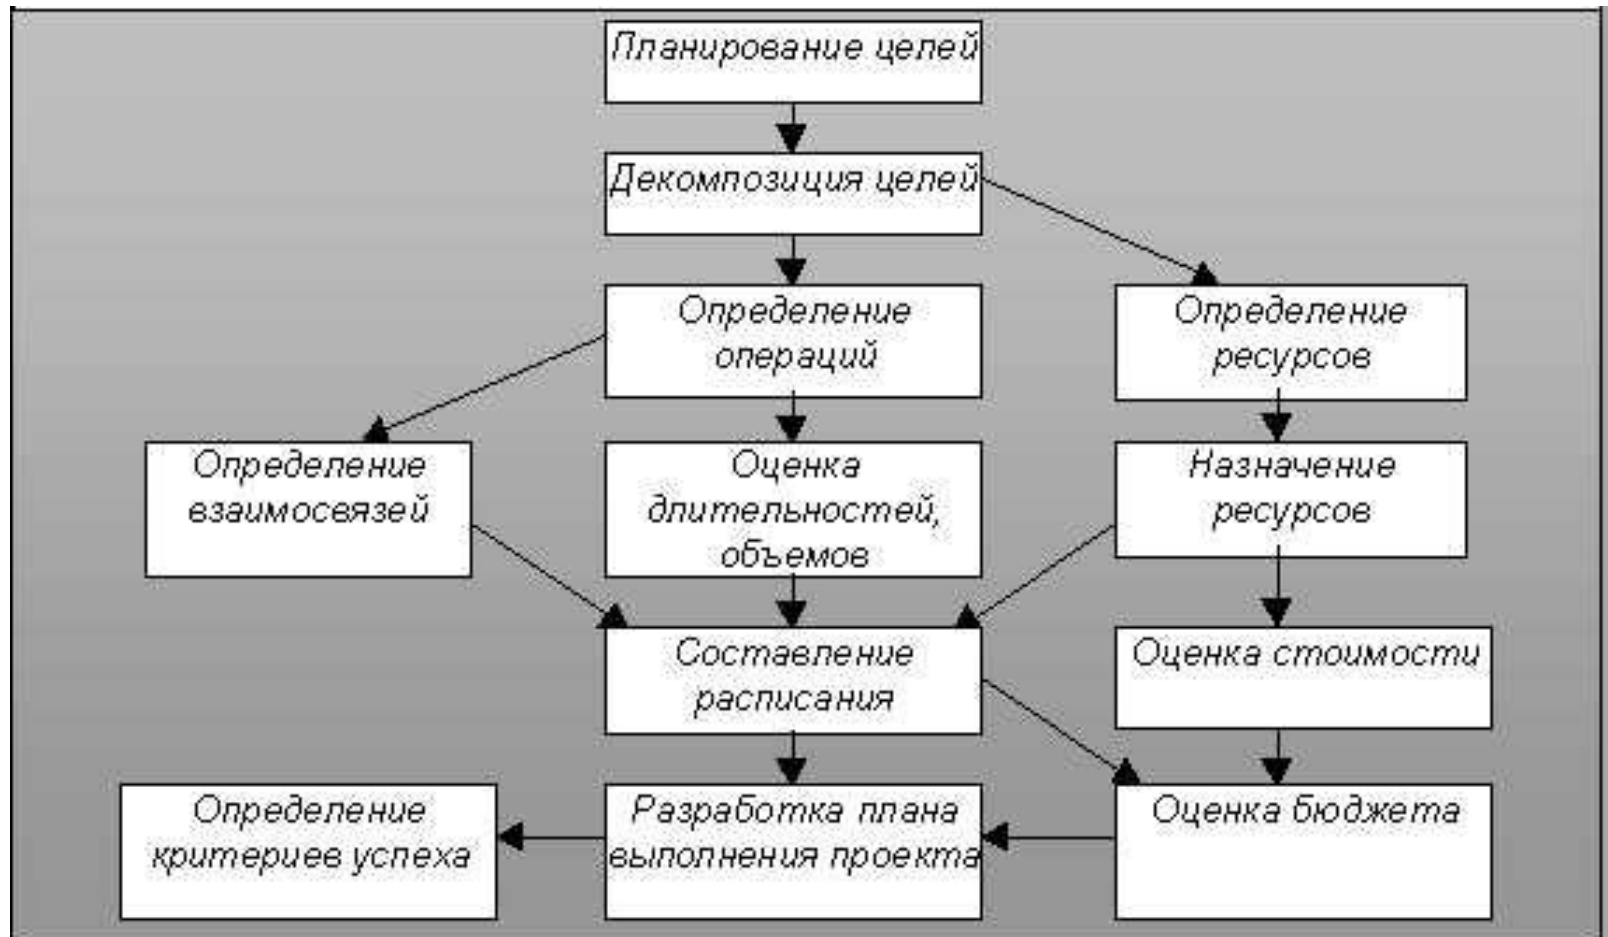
Планирование целей

Декомпозиция целей

Определение операций

Определение ресурсов

Определение взаимосвязей

Оценка длительностей, объемов

Назначение ресурсов

Составление расписания

Оценка стоимости

Определение критериев успеха

Разработка плана выполнения проекта

Оценка бюджета